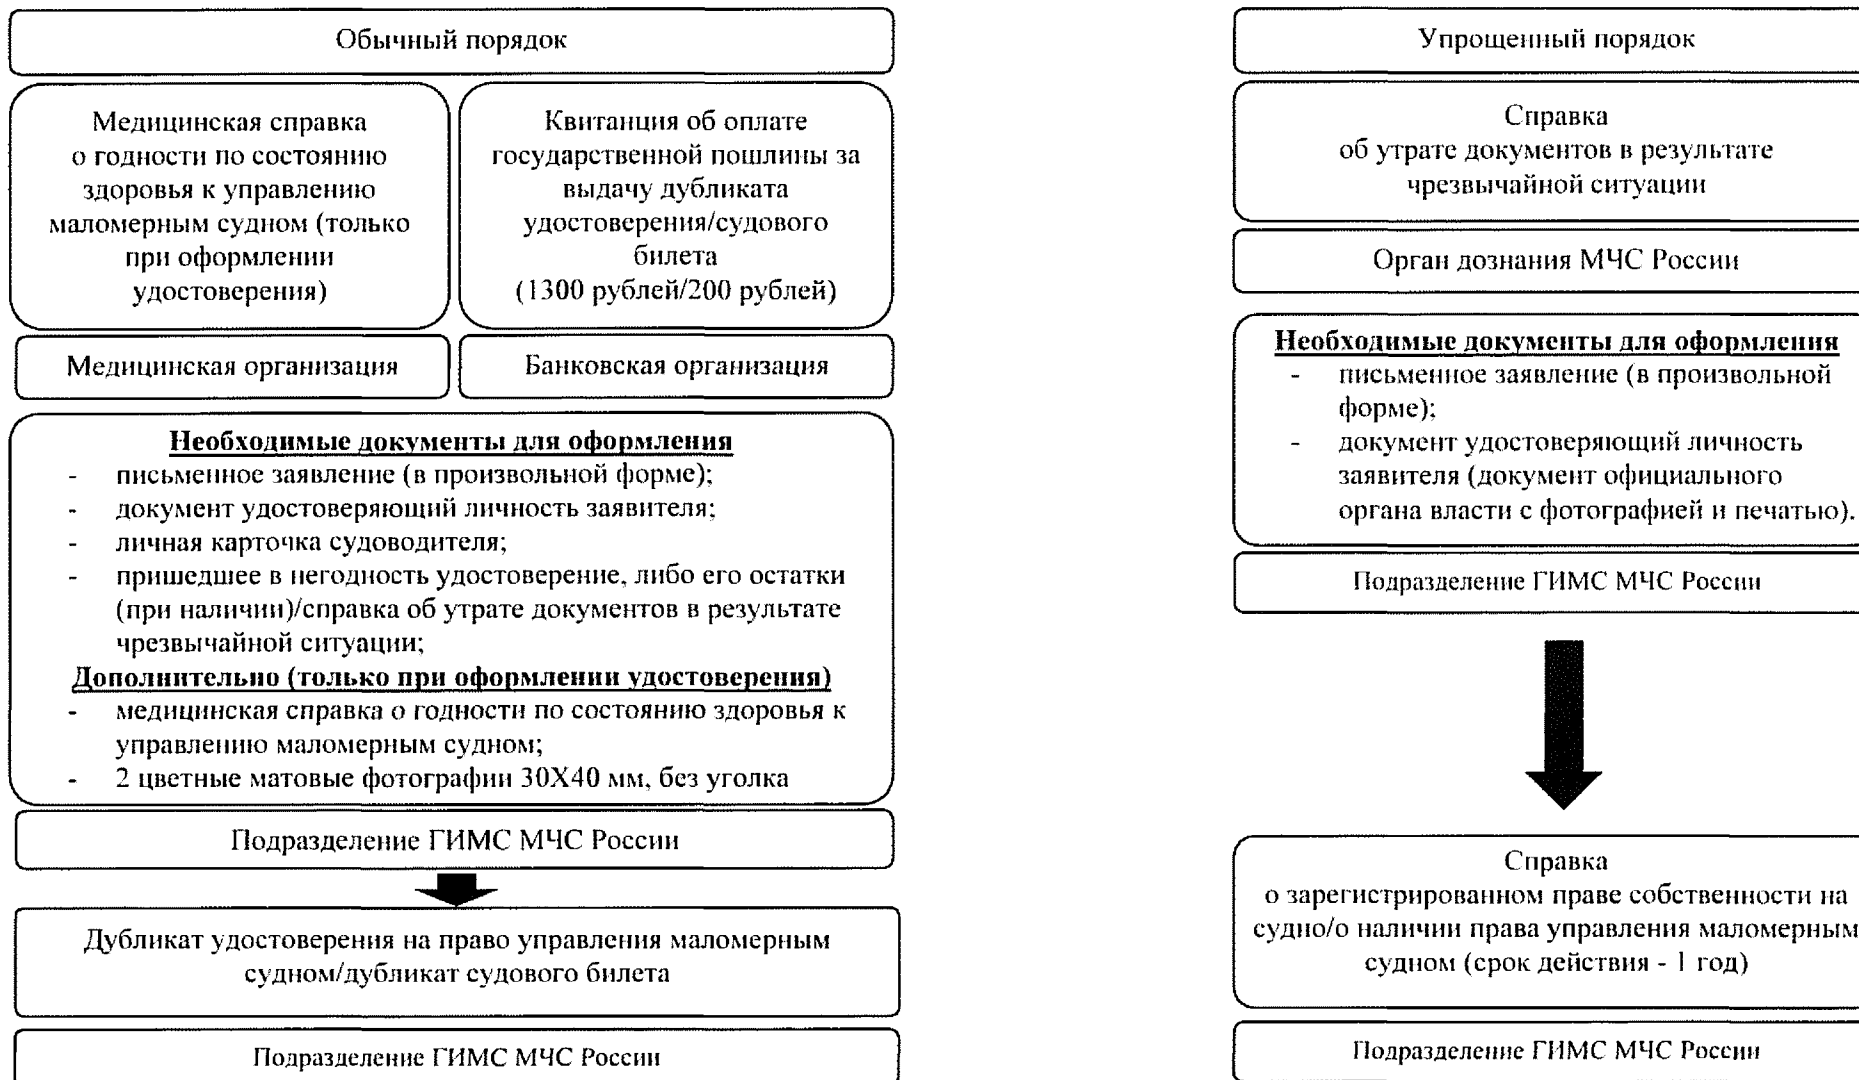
Обычный порядок

Медицинская справка о годности по состоянию здоровья к управлению маломерным судном (только при оформлении удостоверения)

Квитанция об оплате государственной пошлины за выдачу дубликата удостоверения/судового билета (1300 рублей/200 рублей)

Медицинская организация

Банковская организация

Необходимые документы для оформления
- письменное заявление (в произвольной форме);
- документ удостоверяющий личность заявителя;
- личная карточка судоводителя;
- пришедшее в негодность удостоверение, либо его остатки (при наличии)/справка об утрате документов в результате чрезвычайной ситуации;

Дополнительно (только при оформлении удостоверения)
- медицинская справка о годности по состоянию здоровья к управлению маломерным судном;
- 2 цветные матовые фотографии 30X40 мм, без уголка

Подразделение ГИМС МЧС России

Дубликат удостоверения на право управления маломерным судном/дубликат судового билета

Подразделение ГИМС МЧС России

Упрощенный порядок

Справка об утрате документов в результате чрезвычайной ситуации

Орган дознания МЧС России

Необходимые документы для оформления
- письменное заявление (в произвольной форме);
- документ удостоверяющий личность заявителя (документ официального органа власти с фотографией и печатью).

Подразделение ГИМС МЧС России

Справка о зарегистрированном праве собственности на судно/о наличии права управления маломерным судном (срок действия - 1 год)

Подразделение ГИМС МЧС России